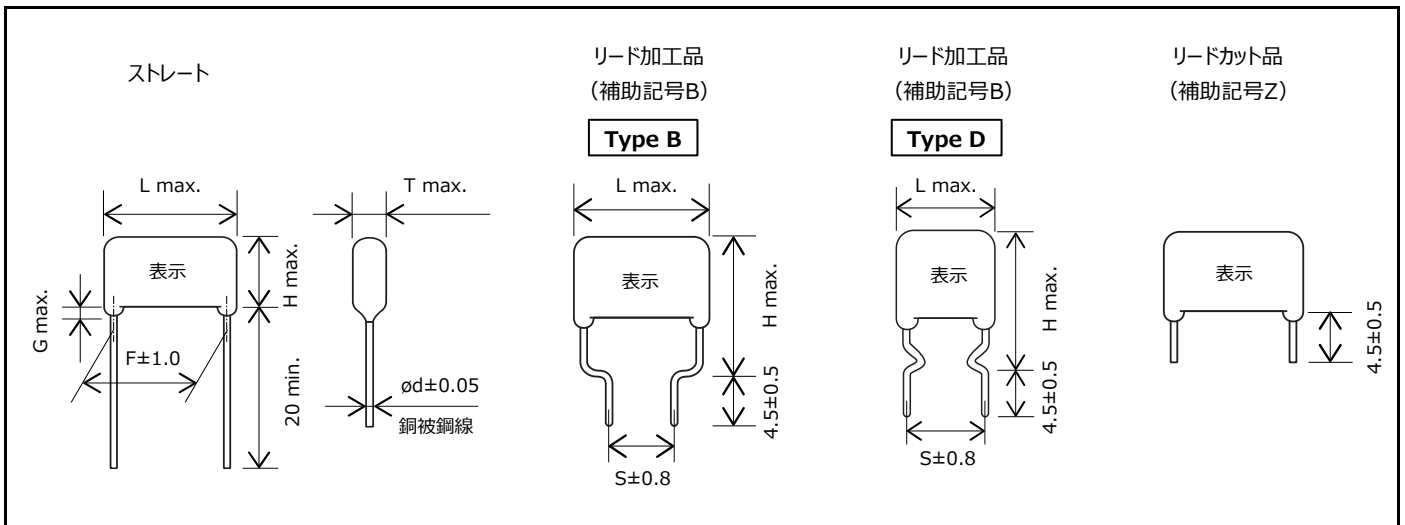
ストレート

L max.

表示

G max.

H max.

F±1.0

20 min.

T max.

ød±0.05

銅被鋼線

リード加工品
（補助記号B）

Type B

L max.

表示

H max.

4.5±0.5

S±0.8

リード加工品
（補助記号B）

Type D

L max.

表示

H max.

4.5±0.5

S±0.8

リードカット品
（補助記号Z）

表示

4.5±0.5